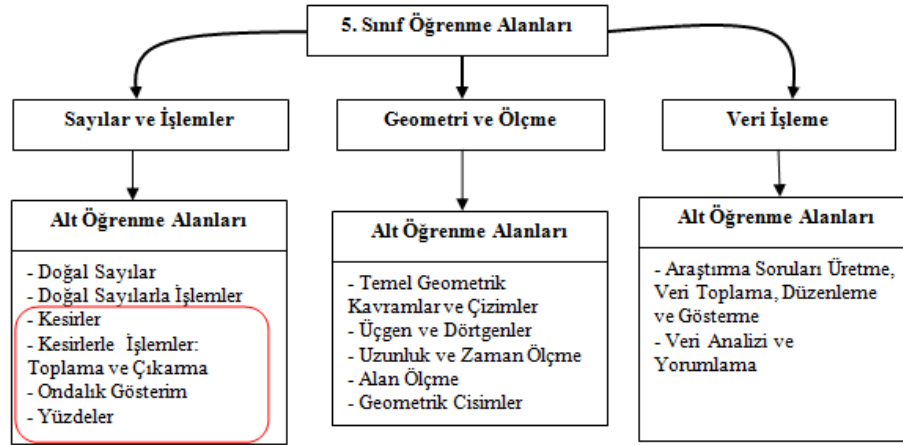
5. Sınıf Öğrenme Alanları

Sayılar ve İşlemler

Alt Öğrenme Alanları

- Doğal Sayılar
- Doğal Sayılarla İşlemler
- Kesirler
- Kesirlerle İşlemler: Toplama ve Çıkarma
- Ondalık Gösterim
- Yüzdeler

Geometri ve Ölçme

Alt Öğrenme Alanları

- Temel Geometrik Kavramlar ve Çizimler
- Üçgen ve Dörtgenler
- Uzunluk ve Zaman Ölçme
- Alan Ölçme
- Geometrik Cisimler

Veri İşleme

Alt Öğrenme Alanları

- Araştırma Soruları Üretme, Veri Toplama, Düzenleme ve Gösterme
- Veri Analizi ve Yorumlama